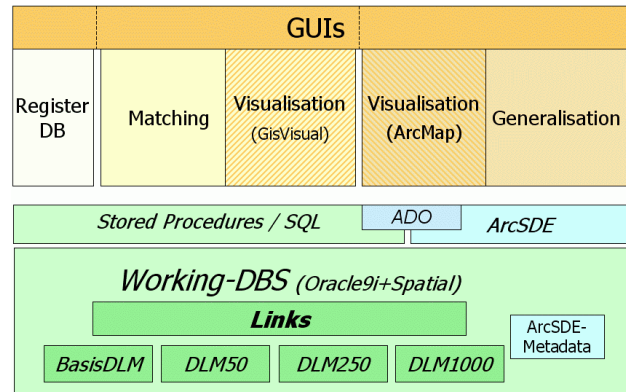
GUIs

Register DB

Matching

Visualisation (GisVisual)

Visualisation (ArcMap)

Generalisation

Stored Procedures / SQL

ADO

ArcSDE

Working-DBS (Oracle9i+Spatial)

Links

ArcSDE-Metadata

BasisDLM

DLM50

DLM250

DLM1000